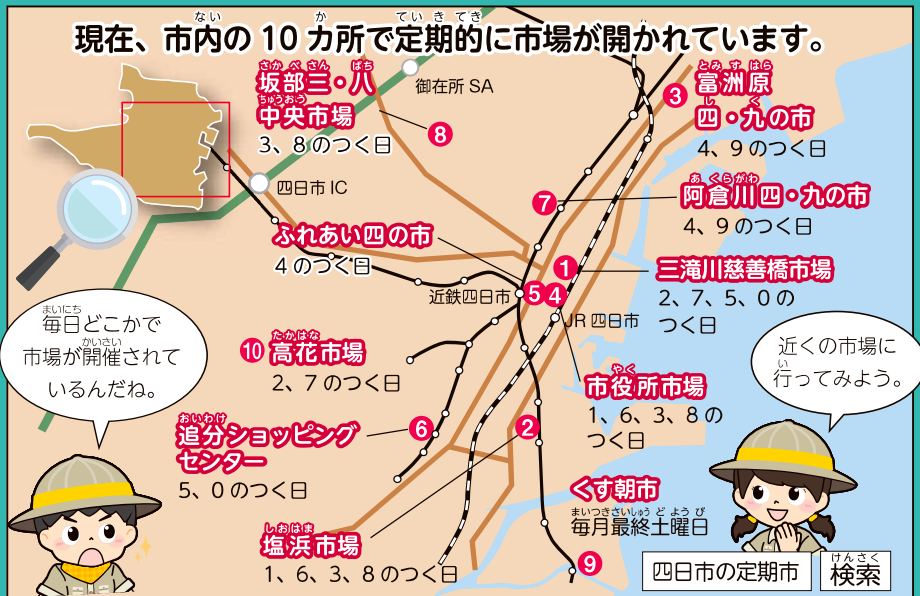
現在、市内の 10 カ所で定期的に市場が開かれています。

坂部三・八中央市場
3、8のつく日

8

御在所 SA

3 富洲原四・九の市
4、9のつく日

四日市 IC

7 阿倉川四・九の市
4、9のつく日

ふれあい四の市
4のつく日

1 三滝川慈善橋市場
2、7、5、0のつく日

近鉄四日市 5 4

JR 四日市

毎日どこかで市場が開催されているんだね。

10 高花市場
2、7のつく日

近くの市場に行ってみよう。

市役所市場
1、6、3、8のつく日

6 追分ショッピングセンター
5、0のつく日

2

くす朝市
毎月最終土曜日

塩浜市場
1、6、3、8のつく日

9

四日市の定期市 検索